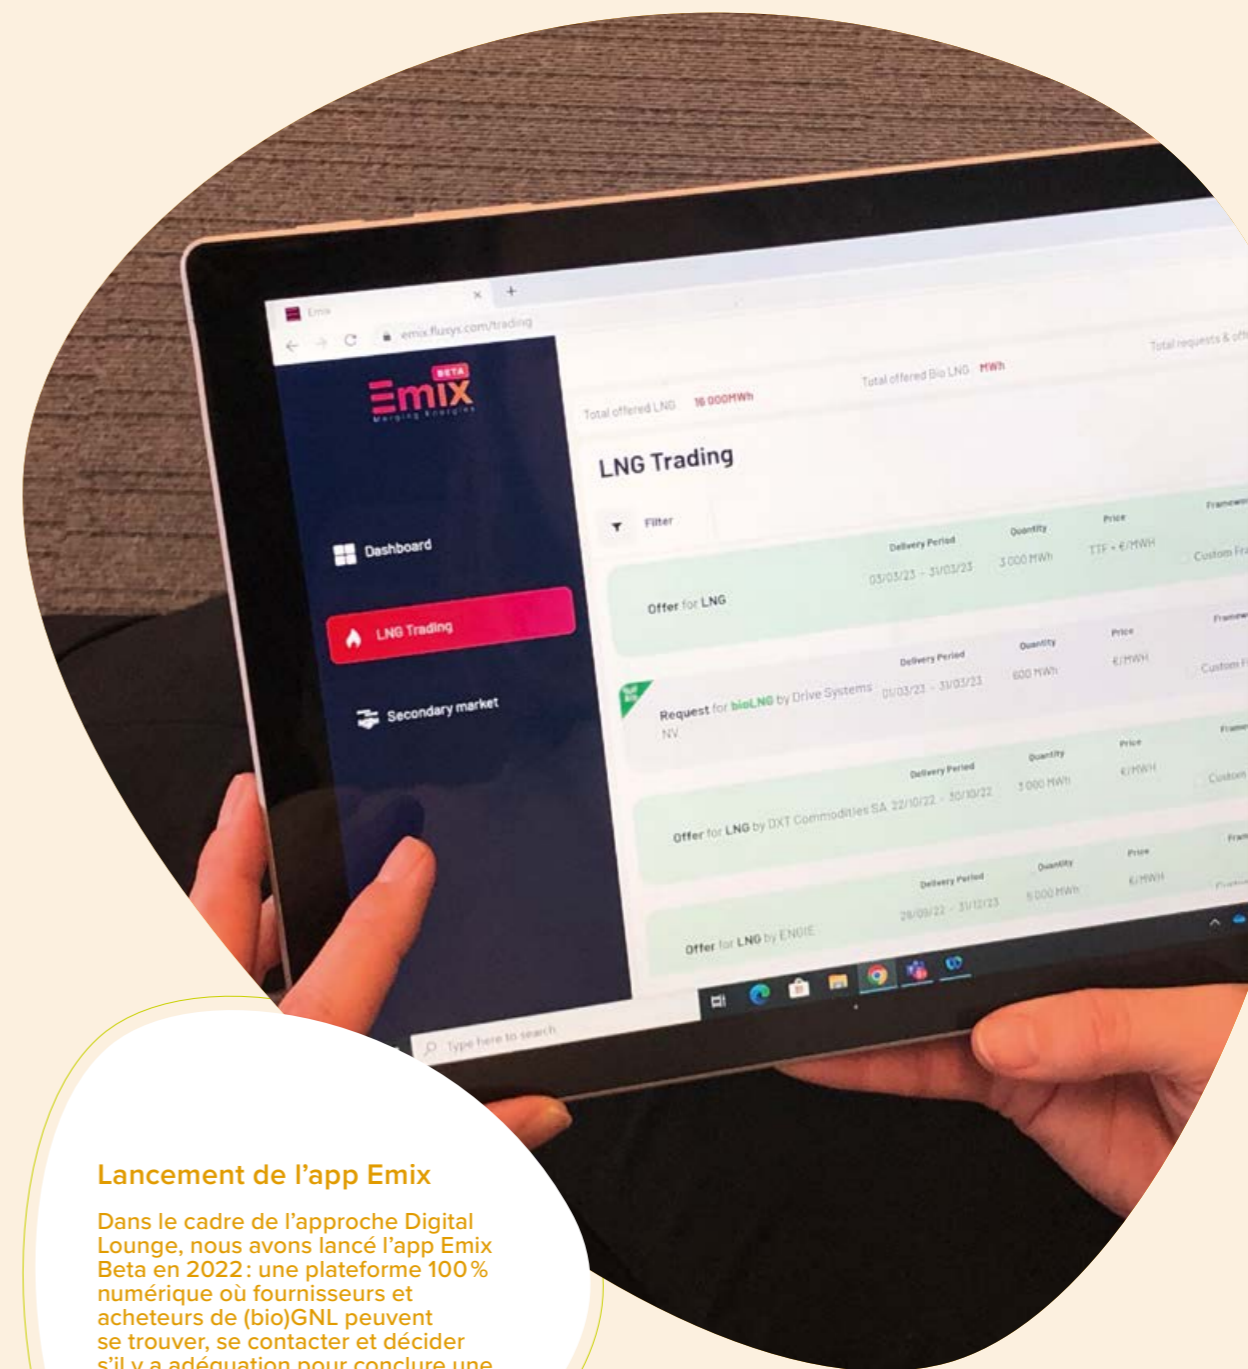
Emix

emix.fluxys.com/trading

BETA
Emix
Merging Energies

Dashboard

LNG Trading

Secondary market

Total offered LNG 16 000MWh

Total offered Bio LNG MWh

Total requests & off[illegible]

LNG Trading

Filter

Offer for LNG

Delivery Period 03/03/23 - 31/03/23

Quantity 3 000 MWh

Price TTF + €/MWH

Framew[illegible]

Custom Fr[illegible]

Request for bioLNG by Drive Systems NV

Delivery Period 01/03/23 - 31/03/23

Quantity 600 MWh

Price €/MWH

Custom F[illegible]

Offer for LNG by DXT Commodities SA

Delivery Period 22/10/22 - 30/10/22

Quantity 3 000 MWh

Price €/MWH

Custom

Offer for LNG by ENGIE

Delivery Period 26/09/22 - 31/12/23

Quantity 5 000 MWh

Price €/MWH

Type here to search

Lancement de l’app Emix

Dans le cadre de l’approche Digital Lounge, nous avons lancé l’app Emix Beta en 2022 : une plateforme 100 % numérique où fournisseurs et acheteurs de (bio)GNL peuvent se trouver, se contacter et décider s’il y a adéquation pour conclure une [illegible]